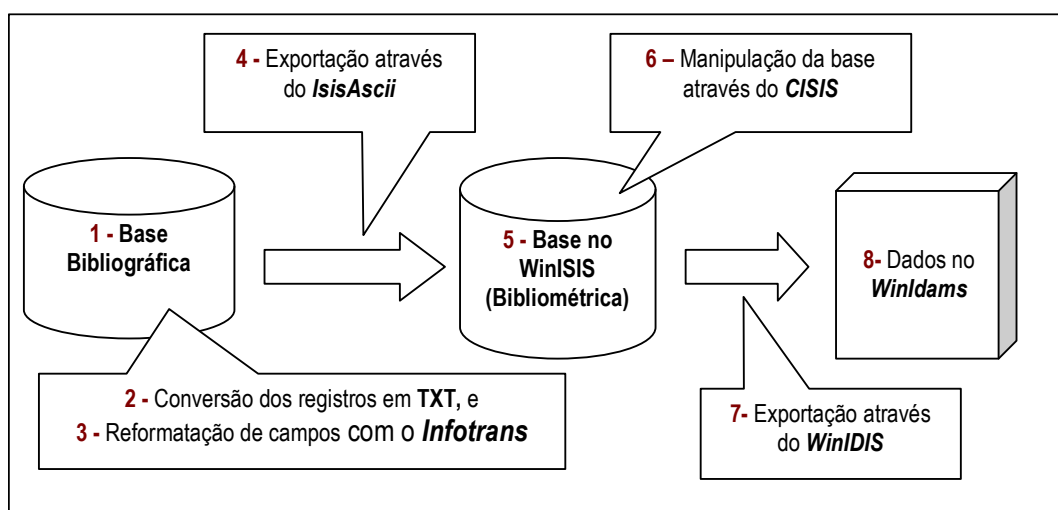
4 - Exportação através do IsisAscii

6 – Manipulação da base através do CISIS

1 - Base Bibliográfica

5 - Base no WinISIS (Bibliométrica)

8- Dados no WinIdams

2 - Conversão dos registros em TXT, e
3 - Reformatação de campos com o Infotrans

7- Exportação através do WinIDIS